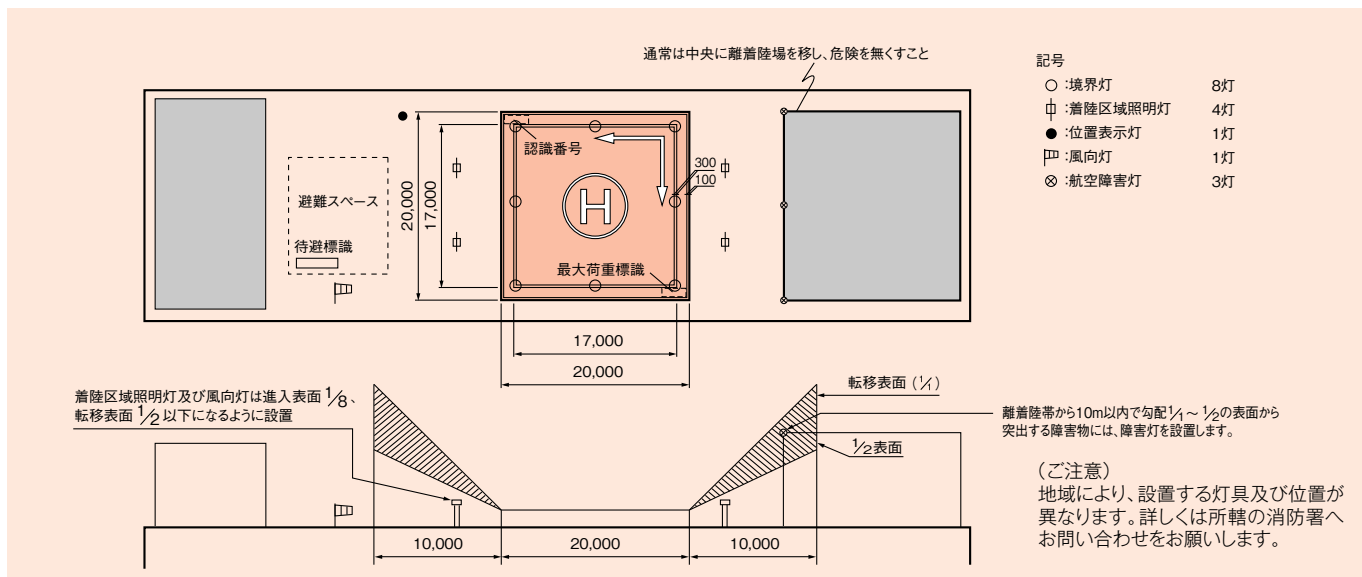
通常は中央に離着陸場を移し、危険を無くすこと

記号
○ :境界灯 8灯
中 :着陸区域照明灯 4灯
● :位置表示灯 1灯
門 :風向灯 1灯
⊗ :航空障害灯 3灯

認識番号

300
100

H

避難スペース

待避標識

最大荷重標識

20,000
17,000

17,000
20,000

着陸区域照明灯及び風向灯は進入表面 $\frac{1}{8}$、転移表面 $\frac{1}{2}$ 以下になるように設置

転移表面 ($\frac{1}{1}$)

離着陸帯から10m以内で勾配$\frac{1}{1}$～$\frac{1}{2}$の表面から突出する障害物には、障害灯を設置します。

$\frac{1}{2}$表面

（ご注意）
地域により、設置する灯具及び位置が異なります。詳しくは所轄の消防署へお問い合わせをお願いします。

10,000
20,000
10,000